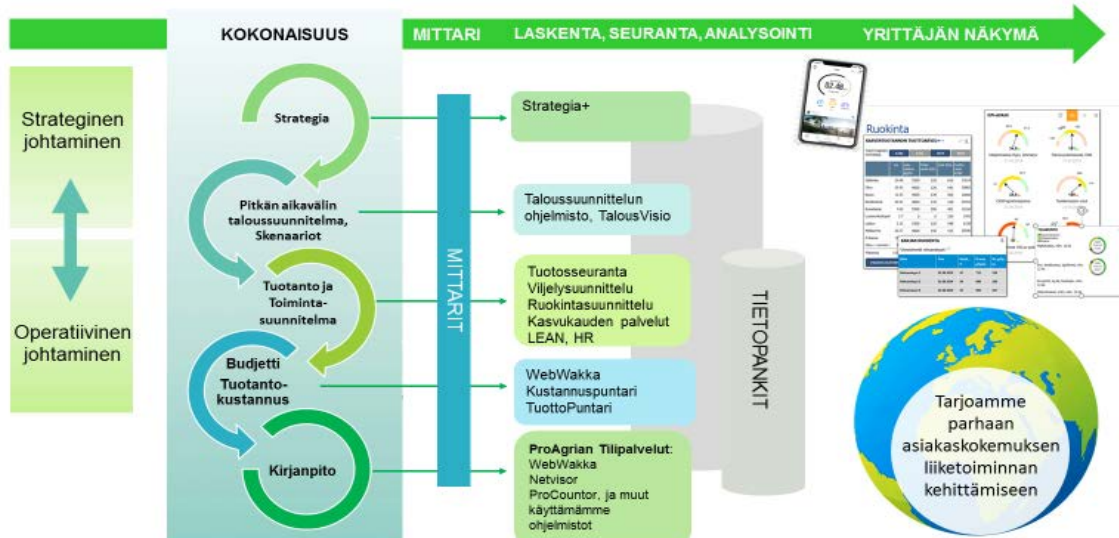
KOKONAISUUS MITTARI LASKENTA, SEURANTA, ANALYSOINTI YRITTÄJÄN NÄKYMÄ

Strateginen johtaminen

Operatiivinen johtaminen

Strategia

Pitkän aikavälin taloussuunnitelma, Skenaariot

Tuotanto ja Toimintasuunnitelma

Budjetti

Tuotantokustannus

Kirjanpito

MITTARIT

Strategia+

Taloussuunnittelun ohjelmisto, TalousVisio

Tuotosseuranta
Viljelysuunnittelu
Ruokintasuunnittelu
Kasvukauden palvelut
LEAN, HR

WebWakka
Kustannuspuntari
TuottoPuntari

ProAgrian Tilipalvelut:
WebWakka
Netvisor
ProCountor, ja muut käyttämämme ohjelmistot

TIETOPANKIT

Ruokinta

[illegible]

Tarjoamme parhaan asiakaskokemuksen liiketoiminnan kehittämiseen